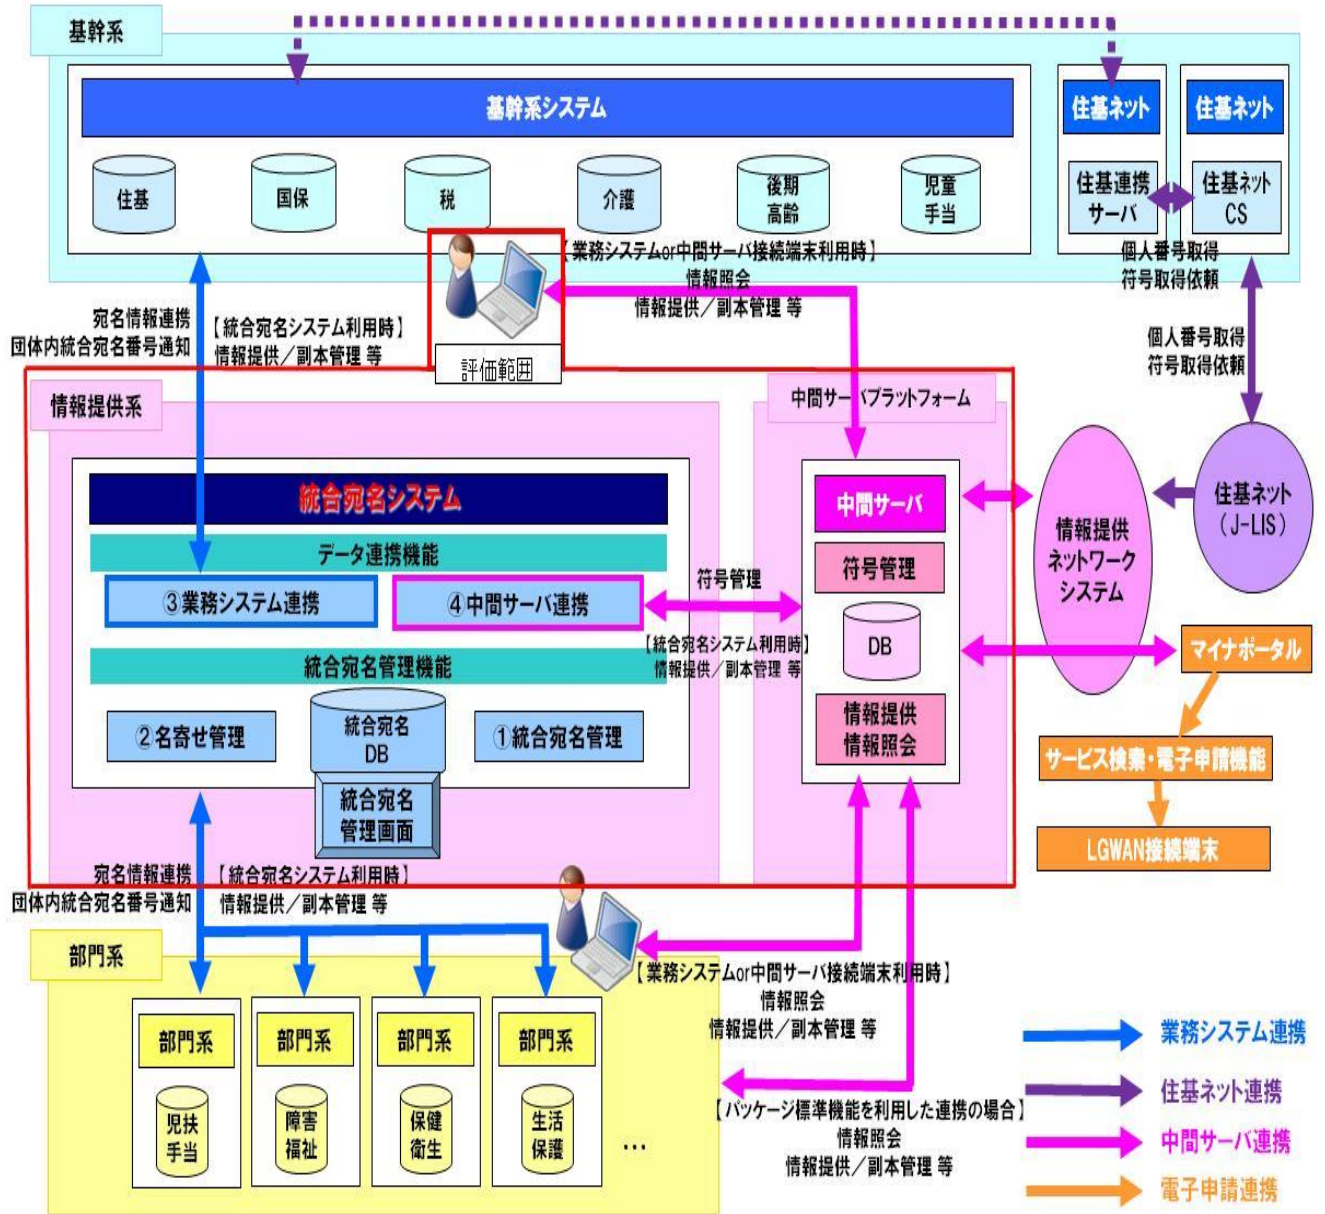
基幹系

基幹系システム

住基

国保

税

介護

後期高齢

児童手当

住基ネット

住基ネット

住基連携サーバ

住基ネットCS

個人番号取得
符号取得依頼

【業務システムor中間サーバ接続端末利用時】
情報照会
情報提供／副本管理 等

宛名情報連携
団体内統合宛名番号通知

【統合宛名システム利用時】
情報提供／副本管理 等

評価範囲

個人番号取得
符号取得依頼

情報提供系

中間サーバプラットフォーム

統合宛名システム

データ連携機能

③業務システム連携

④中間サーバ連携

符号管理

【統合宛名システム利用時】
情報提供／副本管理 等

統合宛名管理機能

②名寄せ管理

統合宛名DB

①統合宛名管理

統合宛名管理画面

中間サーバ

符号管理

DB

情報提供
情報照会

情報提供ネットワークシステム

住基ネット（J-LIS）

マイナポータル

サービス検索・電子申請機能

LGWAN接続端末

宛名情報連携
団体内統合宛名番号通知

【統合宛名システム利用時】
情報提供／副本管理 等

部門系

【業務システムor中間サーバ接続端末利用時】
情報照会
情報提供／副本管理 等

部門系

児扶手当

部門系

障害福祉

部門系

保健衛生

部門系

生活保護

…

【パッケージ標準機能を利用した連携の場合】
情報照会
情報提供／副本管理 等

業務システム連携

住基ネット連携

中間サーバ連携

電子申請連携